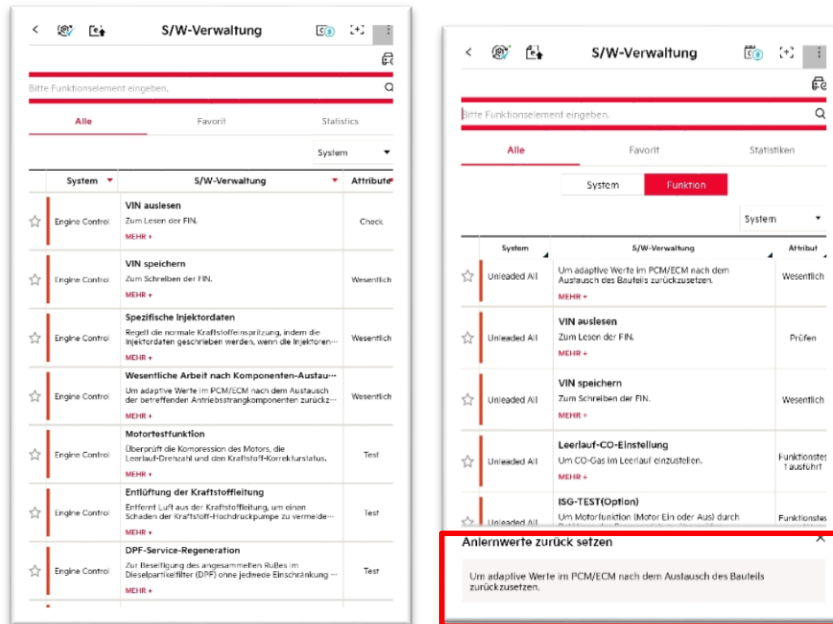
S/W-Verwaltung

Bitte Funktionselement eingeben.

Alle | Favorit | Statistics

System

| | System | S/W-Verwaltung | Attribute |
|---|---|---|---|
| ☆ | Engine Control | VIN auslesen<br>Zum Lesen der FIN.<br>MEHR + | Check |
| ☆ | Engine Control | VIN speichern<br>Zum Schreiben der FIN.<br>MEHR + | Wesentlich |
| ☆ | Engine Control | Spezifische Injektordaten<br>Regelt die normale Kraftstoffeinspritzung, indem die Injektordaten geschrieben werden, wenn die Injektoren···<br>MEHR + | Wesentlich |
| ☆ | Engine Control | Wesentliche Arbeit nach Komponenten-Austau···<br>Um adaptive Werte im PCM/ECM nach dem Austausch der betreffenden Antriebsstrangkomponenten zurückz···<br>MEHR + | Wesentlich |
| ☆ | Engine Control | Motortestfunktion<br>Überprüft die Kompression des Motors, die Leerlauf-Drehzahl und den Kraftstoff-Korrekturstatus.<br>MEHR + | Test |
| ☆ | Engine Control | Entlüftung der Kraftstoffleitung<br>Entfernt Luft aus der Kraftstoffleitung, um einen Schaden der Kraftstoff-Hochdruckpumpe zu vermeide···<br>MEHR + | Test |
| ☆ | Engine Control | DPF-Service-Regeneration<br>Zur Beseitigung des angesammelten Rußes im Dieselpartikelfilter (DPF) ohne jedwede Einschränkung ···<br>MEHR + | Test |

S/W-Verwaltung

Bitte Funktionselement eingeben.

Alle | Favorit | Statistiken

System | Funktion

System

| | System | S/W-Verwaltung | Attribut |
|---|---|---|---|
| ☆ | Unleaded All | Um adaptive Werte im PCM/ECM nach dem Austausch des Bauteils zurückzusetzen.<br>MEHR + | Wesentlich |
| ☆ | Unleaded All | VIN auslesen<br>Zum Lesen der FIN.<br>MEHR + | Prüfen |
| ☆ | Unleaded All | VIN speichern<br>Zum Schreiben der FIN.<br>MEHR + | Wesentlich |
| ☆ | Unleaded All | Leerlauf-CO-Einstellung<br>Um CO-Gas im Leerlauf einzustellen.<br>MEHR + | Funktionstest ausführt |
| ☆ | Unleaded All | ISG-TEST(Option)<br>Um Motorfunktion (Motor Ein oder Aus) durch | Funktionstes |

Anlernwerte zurück setzen

Um adaptive Werte im PCM/ECM nach dem Austausch des Bauteils zurückzusetzen.